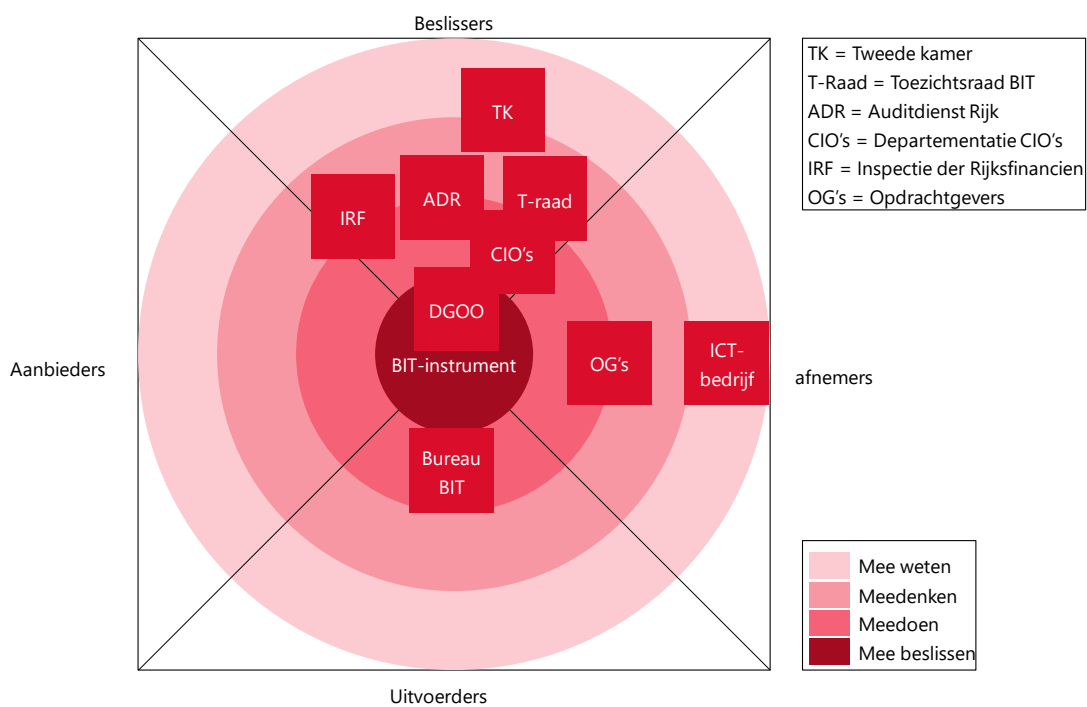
Beslissers

TK = Tweede kamer
T-Raad = Toezichtsraad BIT
ADR = Auditdienst Rijk
CIO's = Departementatie CIO's
IRF = Inspectie der Rijksfinancien
OG's = Opdrachtgevers

TK

ADR

T-raad

IRF

CIO's

DGOO

BIT-instrument

OG's

ICT-bedrijf

Aanbieders

afnemers

Bureau BIT

Mee weten
Meedenken
Meedoen
Mee beslissen

Uitvoerders